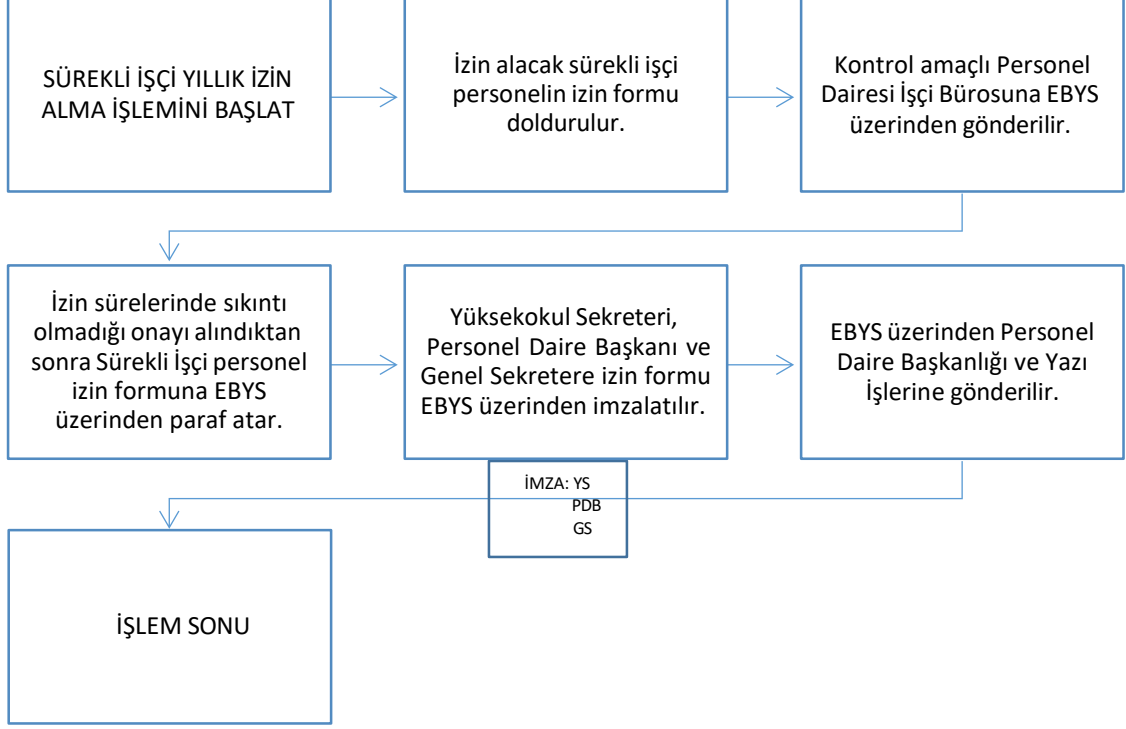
SÜREKLİ İŞÇİ YILLIK İZİN ALMA İŞLEMİNİ BAŞLAT

İzin alacak sürekli işçi personelin izin formu doldurulur.

Kontrol amaçlı Personel Dairesi İşçi Bürosuna EBYS üzerinden gönderilir.

İzin sürelerinde sıkıntı olmadığı onayı alındıktan sonra Sürekli İşçi personel izin formuna EBYS üzerinden paraf atar.

Yüksekokul Sekreteri, Personel Daire Başkanı ve Genel Sekretere izin formu EBYS üzerinden imzalatılır.

EBYS üzerinden Personel Daire Başkanlığı ve Yazı İşlerine gönderilir.

İMZA: YS
PDB
GS

İŞLEM SONU